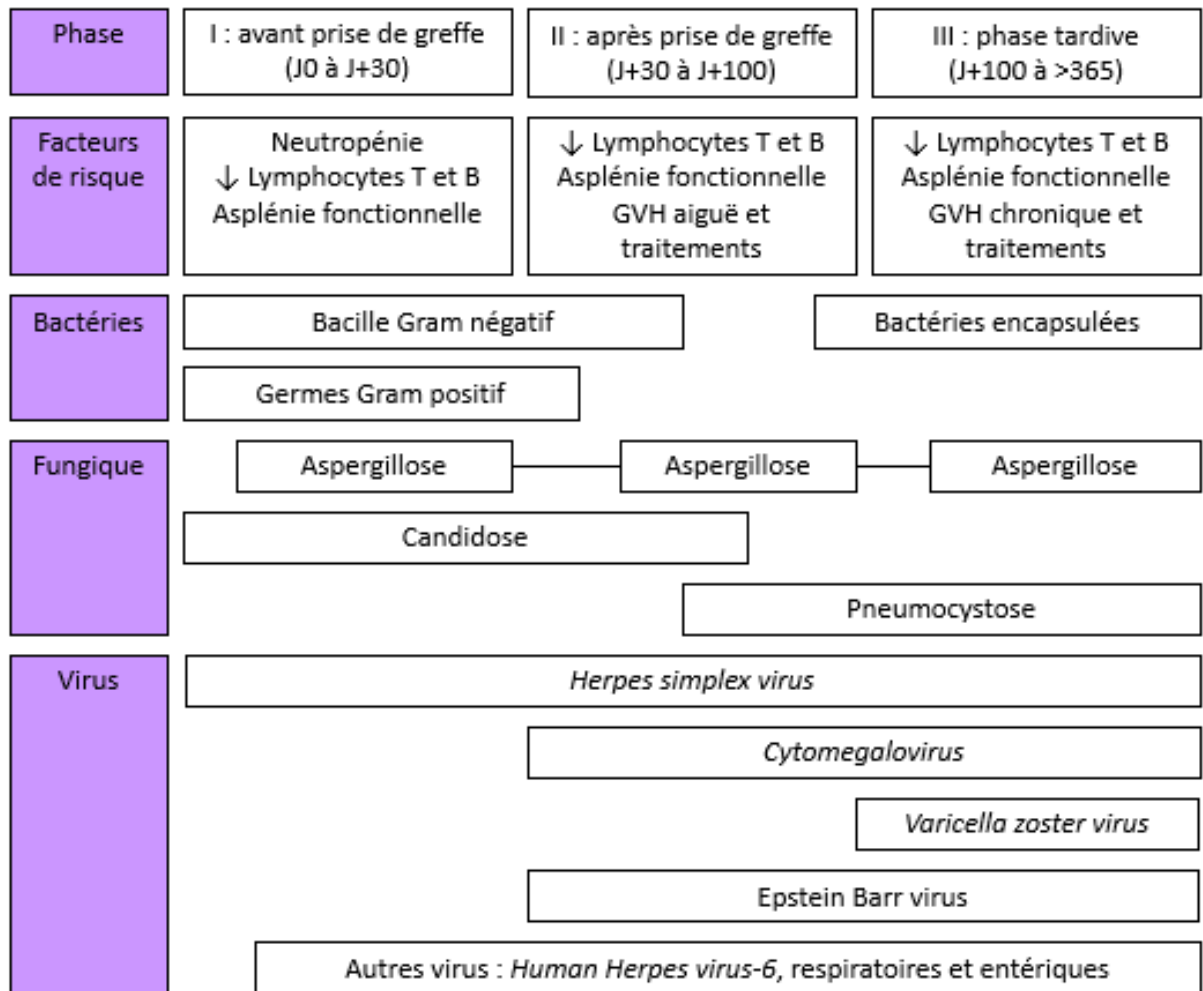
Phase

I : avant prise de greffe (J0 à J+30)

II : après prise de greffe (J+30 à J+100)

III : phase tardive (J+100 à >365)

Facteurs de risque

Neutropénie
↓ Lymphocytes T et B
Asplénie fonctionnelle

↓ Lymphocytes T et B
Asplénie fonctionnelle
GVH aiguë et traitements

↓ Lymphocytes T et B
Asplénie fonctionnelle
GVH chronique et traitements

Bactéries

Bacille Gram négatif

Bactéries encapsulées

Germes Gram positif

Fungique

Aspergillose

Aspergillose

Aspergillose

Candidose

Pneumocystose

Virus

Herpes simplex virus

Cytomegalovirus

Varicella zoster virus

Epstein Barr virus

Autres virus : Human Herpes virus-6, respiratoires et entériques